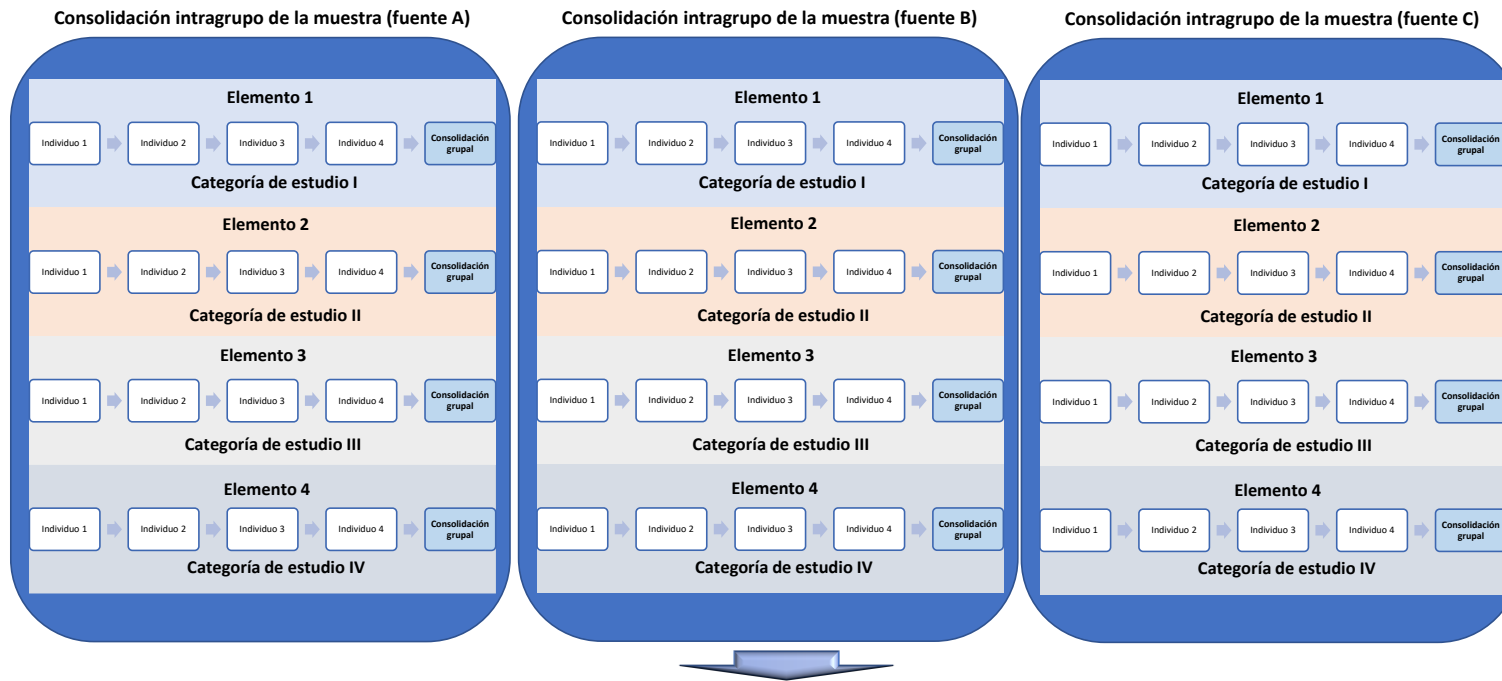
Consolidación intragrupo de la muestra (fuente A)

Elemento 1

Individuo 1 Individuo 2 Individuo 3 Individuo 4 Consolidación grupal

Categoría de estudio I

Elemento 2

Individuo 1 Individuo 2 Individuo 3 Individuo 4 Consolidación grupal

Categoría de estudio II

Elemento 3

Individuo 1 Individuo 2 Individuo 3 Individuo 4 Consolidación grupal

Categoría de estudio III

Elemento 4

Individuo 1 Individuo 2 Individuo 3 Individuo 4 Consolidación grupal

Categoría de estudio IV

Consolidación intragrupo de la muestra (fuente B)

Elemento 1

Individuo 1 Individuo 2 Individuo 3 Individuo 4 Consolidación grupal

Categoría de estudio I

Elemento 2

Individuo 1 Individuo 2 Individuo 3 Individuo 4 Consolidación grupal

Categoría de estudio II

Elemento 3

Individuo 1 Individuo 2 Individuo 3 Individuo 4 Consolidación grupal

Categoría de estudio III

Elemento 4

Individuo 1 Individuo 2 Individuo 3 Individuo 4 Consolidación grupal

Categoría de estudio IV

Consolidación intragrupo de la muestra (fuente C)

Elemento 1

Individuo 1 Individuo 2 Individuo 3 Individuo 4 Consolidación grupal

Categoría de estudio I

Elemento 2

Individuo 1 Individuo 2 Individuo 3 Individuo 4 Consolidación grupal

Categoría de estudio II

Elemento 3

Individuo 1 Individuo 2 Individuo 3 Individuo 4 Consolidación grupal

Categoría de estudio III

Elemento 4

Individuo 1 Individuo 2 Individuo 3 Individuo 4 Consolidación grupal

Categoría de estudio IV